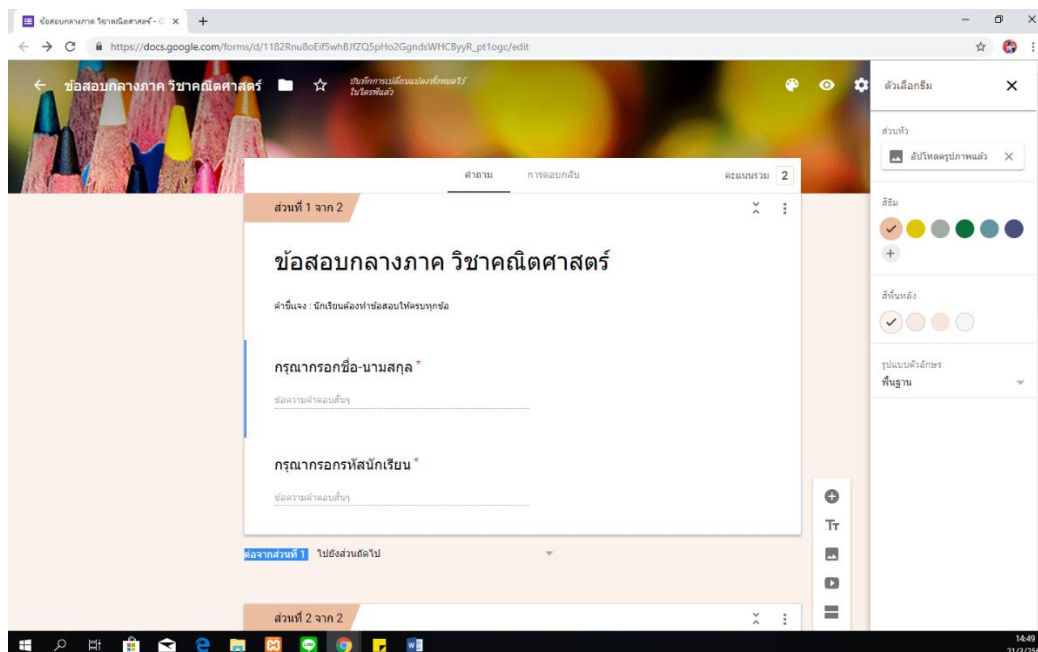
ข้อสอบกลางภาค วิชาคณิตศาสตร์ - G ×

https://docs.google.com/forms/d/1182Rnu8oEif5whBJfZQ5pHo2GgndsWHCByyR_pt1ogc/edit

ข้อสอบกลางภาค วิชาคณิตศาสตร์

บันทึกการเปลี่ยนแปลงทั้งหมดไว้ในไดรฟ์แล้ว

คำถาม การตอบกลับ คะแนนรวม 2

ส่วนที่ 1 จาก 2

ข้อสอบกลางภาค วิชาคณิตศาสตร์

คำชี้แจง : นักเรียนต้องทำข้อสอบให้ครบทุกข้อ

กรุณากรอกชื่อ-นามสกุล *

ข้อความคำตอบสั้นๆ

กรุณากรอกรหัสนักเรียน *

ข้อความคำตอบสั้นๆ

ต่อจากส่วนที่ 1 ไปยังส่วนถัดไป

ส่วนที่ 2 จาก 2

ตัวเลือกธีม

ส่วนหัว

อัปโหลดรูปภาพแล้ว

สีธีม

สีพื้นหลัง

รูปแบบตัวอักษร

พื้นฐาน

14:49
21/2/256